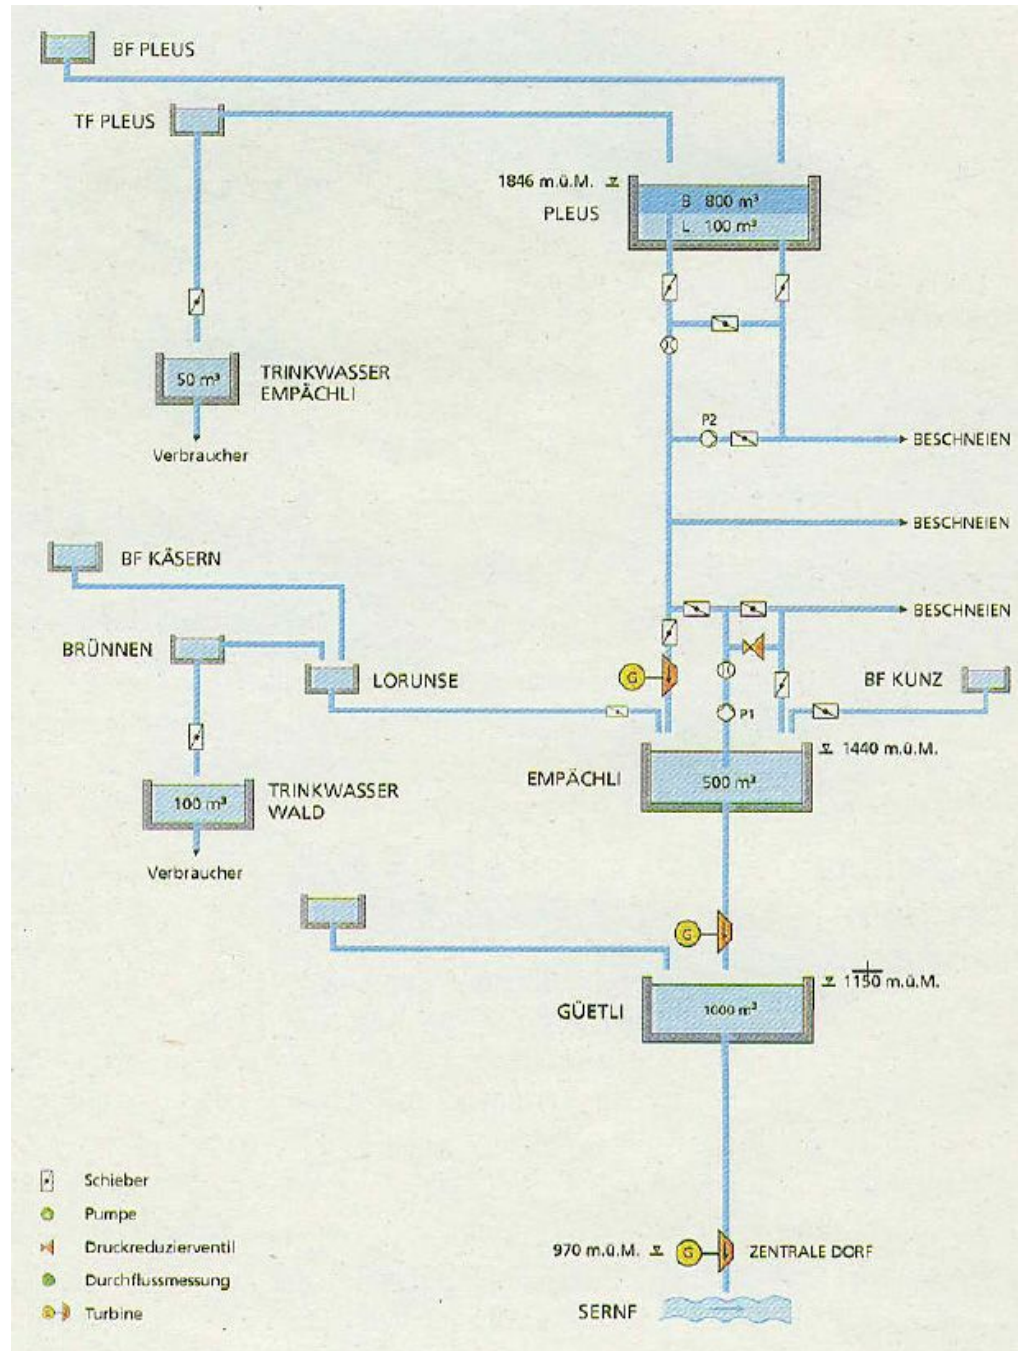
BF PLEUS

TF PLEUS

1846 m.ü.M.

PLEUS

B 800 m³

L 100 m³

50 m³

TRINKWASSER EMPÄCHLI

Verbraucher

P2

BESCHNEIEN

BESCHNEIEN

BF KÄSERN

BESCHNEIEN

BRÜNNEN

LORUNSE

G

BF KUNZ

P1

1440 m.ü.M.

EMPÄCHLI

500 m³

100 m³

TRINKWASSER WALD

Verbraucher

G

1150 m.ü.M.

GÜETLI

1000 m³

Schieber

Pumpe

Druckreduzierventil

Durchflussmessung

Turbine

970 m.ü.M.

G

ZENTRALE DORF

SERNF